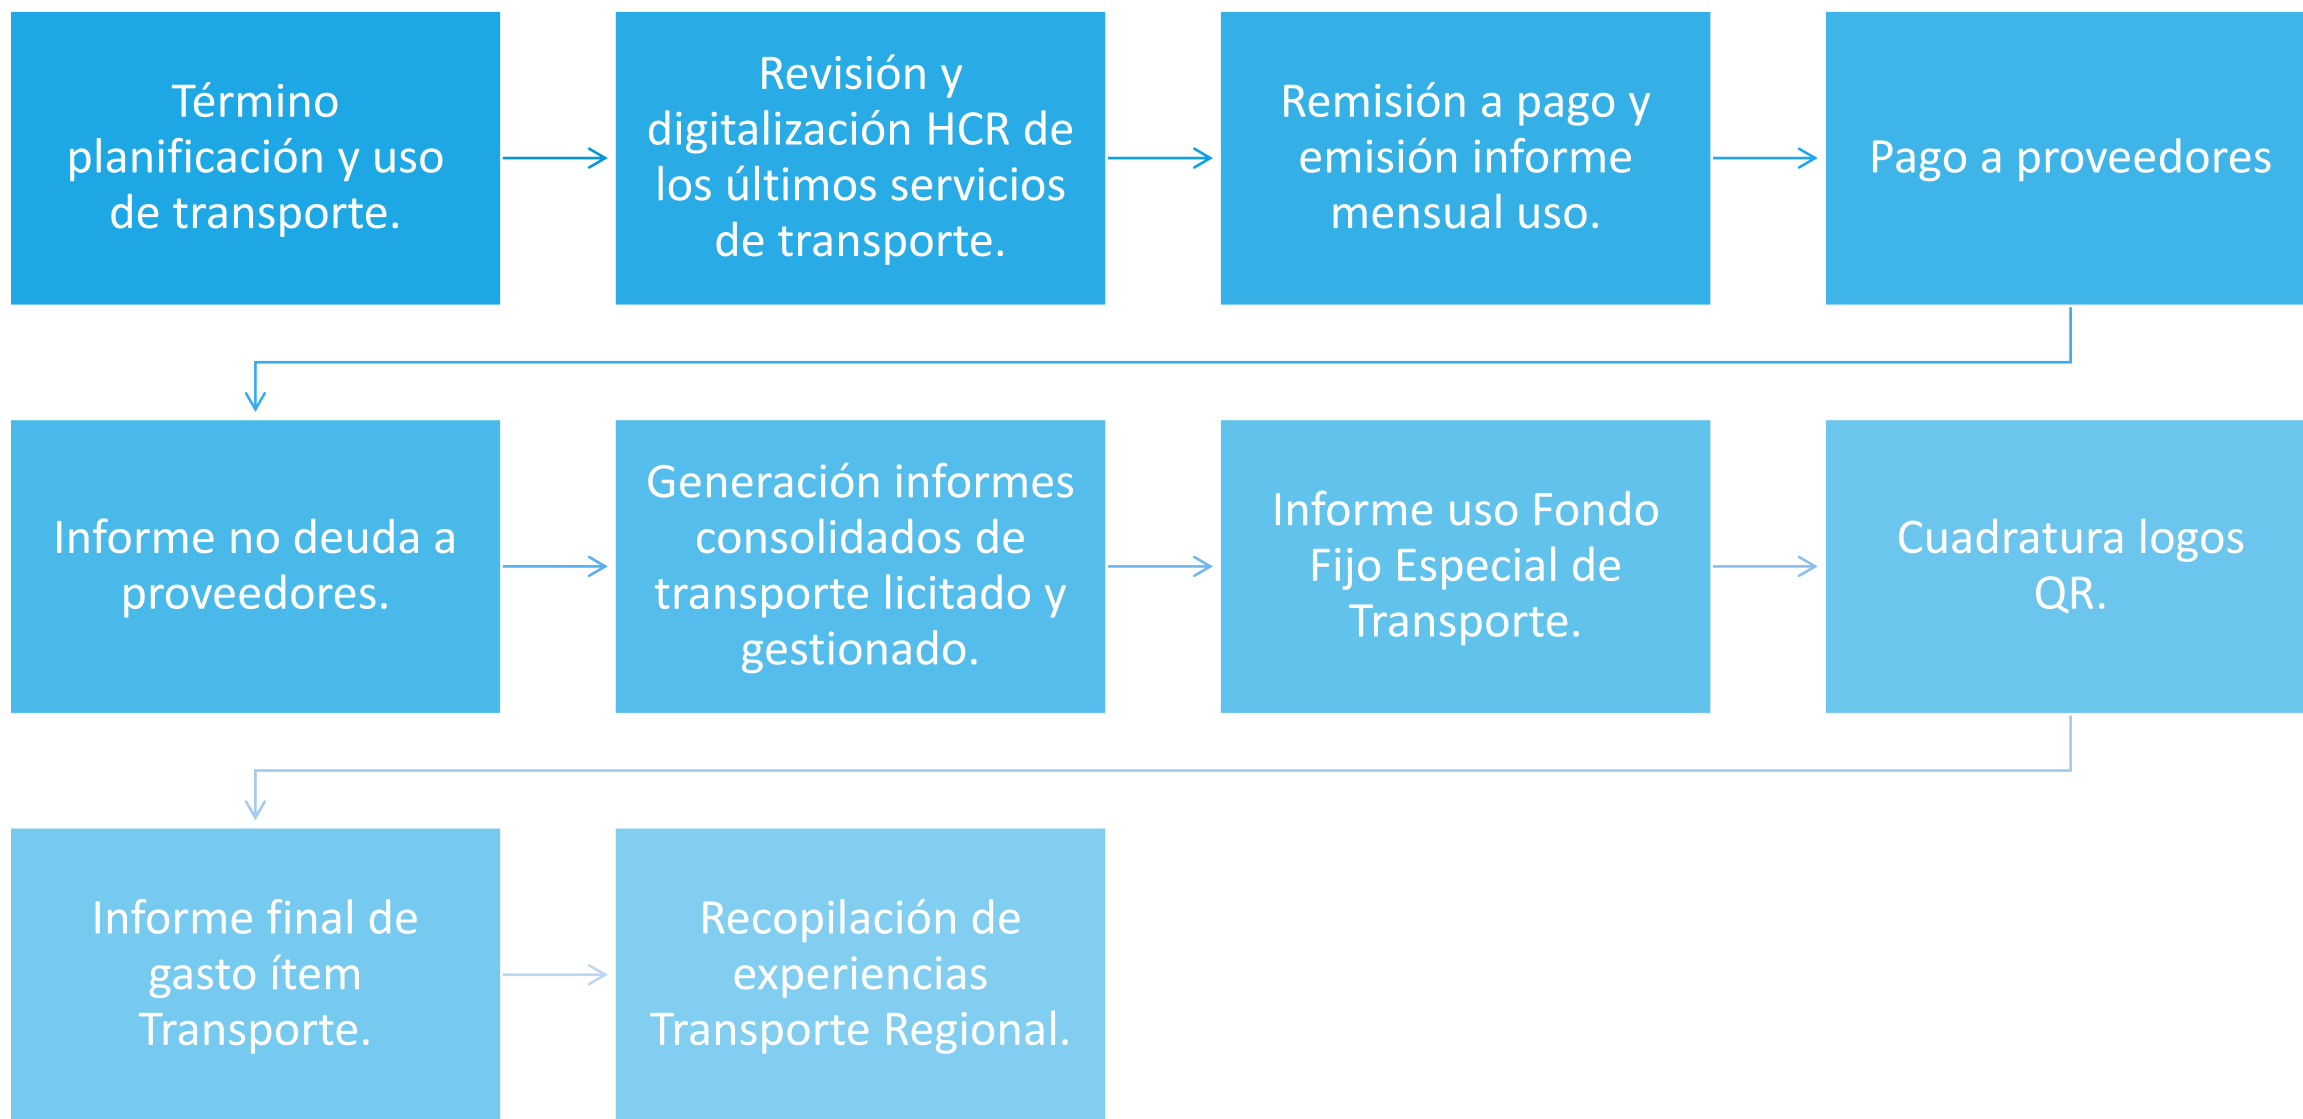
Término planificación y uso de transporte.

Revisión y digitalización HCR de los últimos servicios de transporte.

Remisión a pago y emisión informe mensual uso.

Pago a proveedores

Informe no deuda a proveedores.

Generación informes consolidados de transporte licitado y gestionado.

Informe uso Fondo Fijo Especial de Transporte.

Cuadratura logos QR.

Informe final de gasto ítem Transporte.

Recopilación de experiencias Transporte Regional.